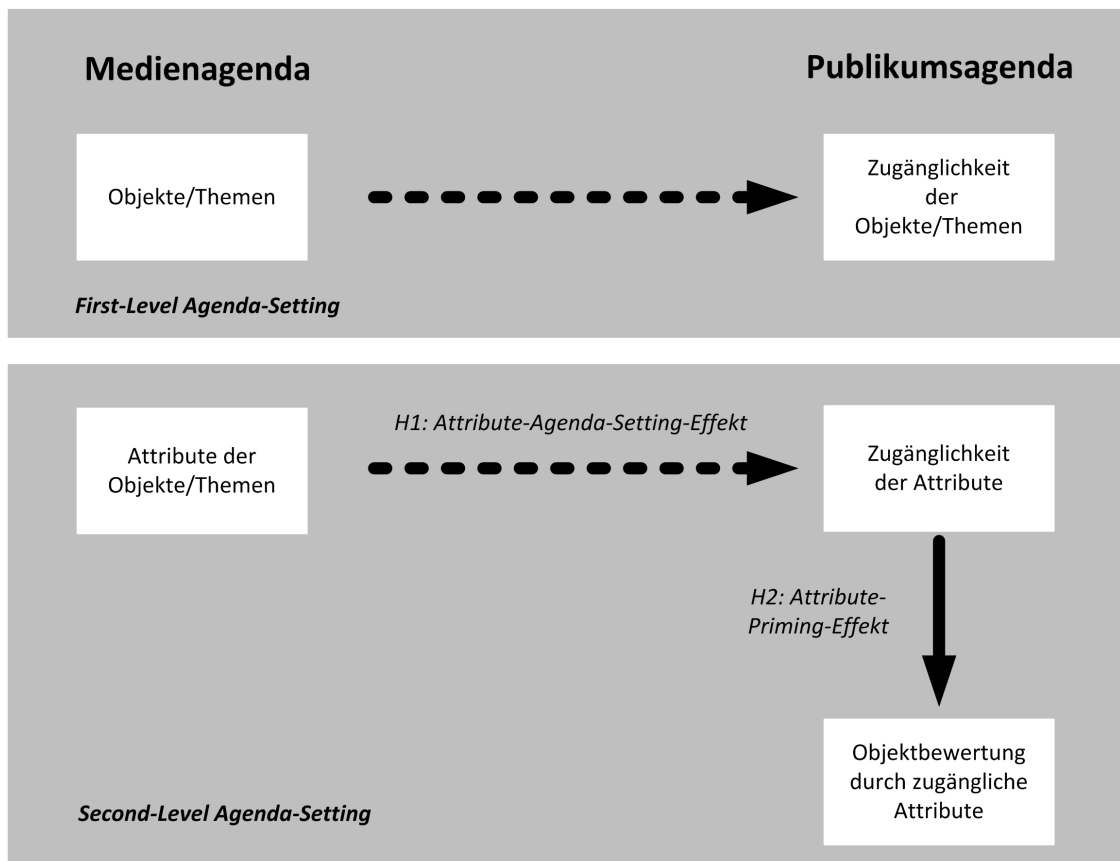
Medienagenda

Publikumsagenda

Objekte/Themen

Zugänglichkeit der Objekte/Themen

First-Level Agenda-Setting

H1: Attribute-Agenda-Setting-Effekt

Attribute der Objekte/Themen

Zugänglichkeit der Attribute

H2: Attribute-Priming-Effekt

Objektbewertung durch zugängliche Attribute

Second-Level Agenda-Setting